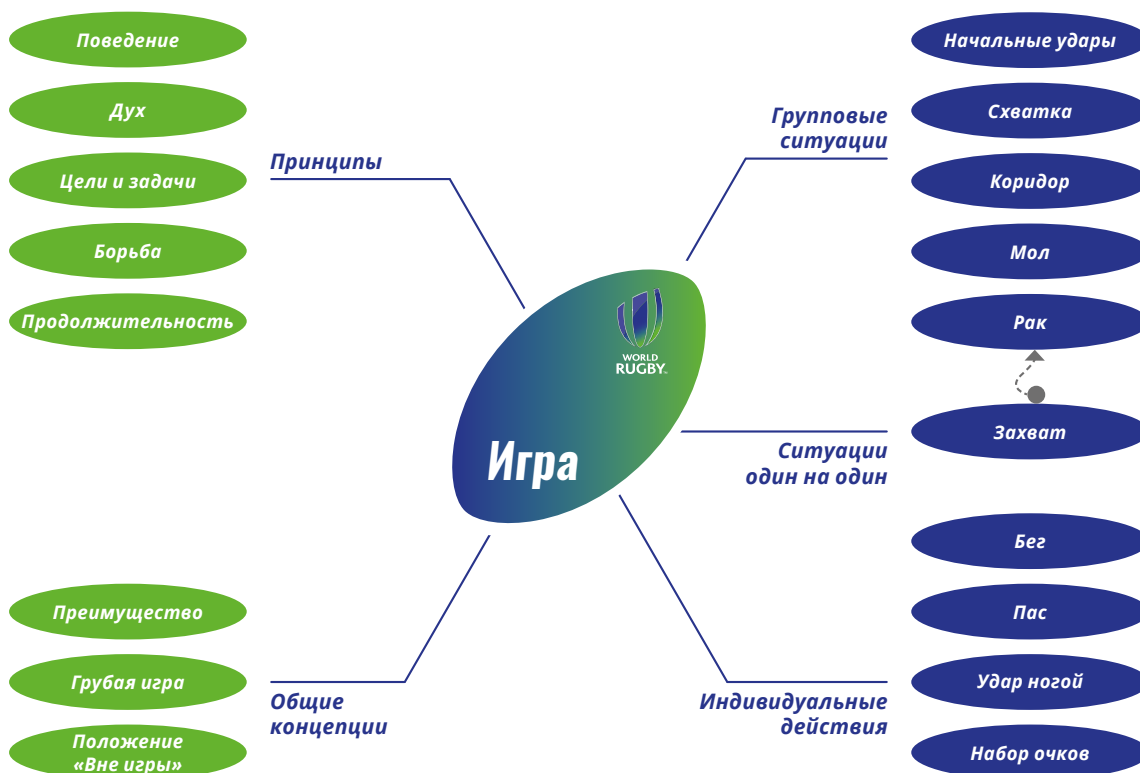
Поведение

Дух

Цели и задачи

Борьба

Продолжительность

Принципы

Групповые ситуации

Начальные удары

Схватка

Коридор

Мол

Рак

WORLD RUGBY

Игра

Ситуации один на один

Захват

Бег

Пас

Удар ногой

Набор очков

Индивидуальные действия

Общие концепции

Преимущество

Грубая игра

Положение «Вне игры»